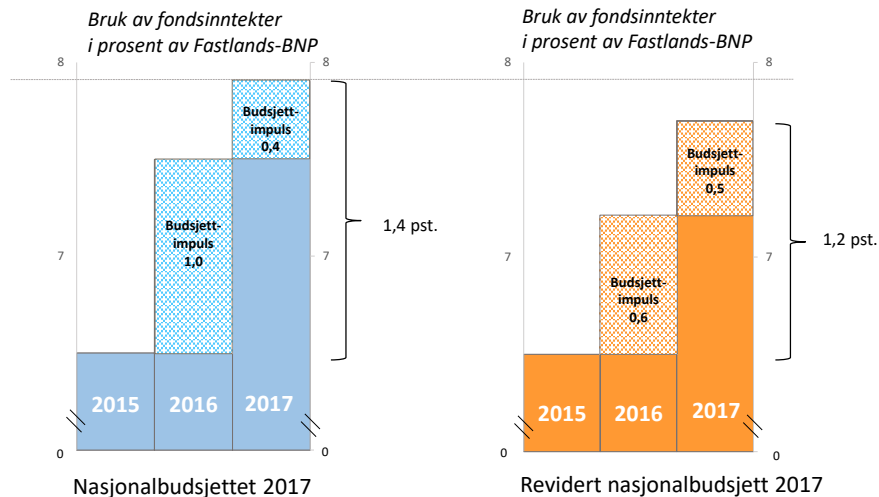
Bruk av fondsinntekter
i prosent av Fastlands-BNP

8
8
7
7
0
0

Budsjett-impuls
0,4

Budsjett-impuls
1,0

1,4 pst.

2015
2016
2017

Nasjonalbudsjettet 2017

Bruk av fondsinntekter
i prosent av Fastlands-BNP

8
8
7
7
0
0

Budsjett-impuls
0,5

Budsjett-impuls
0,6

1,2 pst.

2015
2016
2017

Revidert nasjonalbudsjett 2017